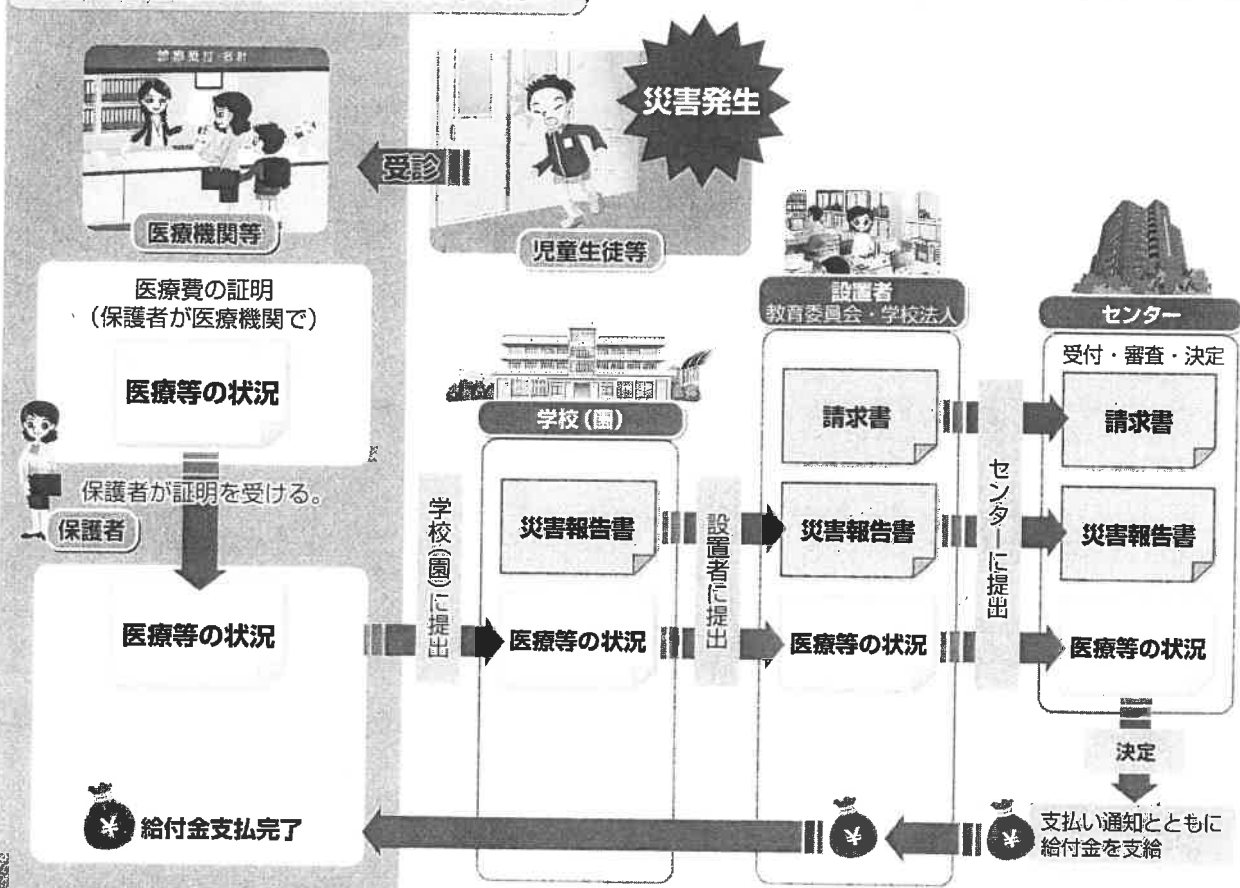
診療受付・会計

災害発生

受診

医療機関等

児童生徒等

医療費の証明
（保護者が医療機関で）

医療等の状況

保護者が証明を受ける。

保護者

医療等の状況

学校（園）に提出

学校（園）

災害報告書

医療等の状況

設置者に提出

設置者
教育委員会・学校法人

請求書

災害報告書

医療等の状況

センターに提出

センター

受付・審査・決定

請求書

災害報告書

医療等の状況

決定

支払い通知とともに給付金を支給

給付金支払完了